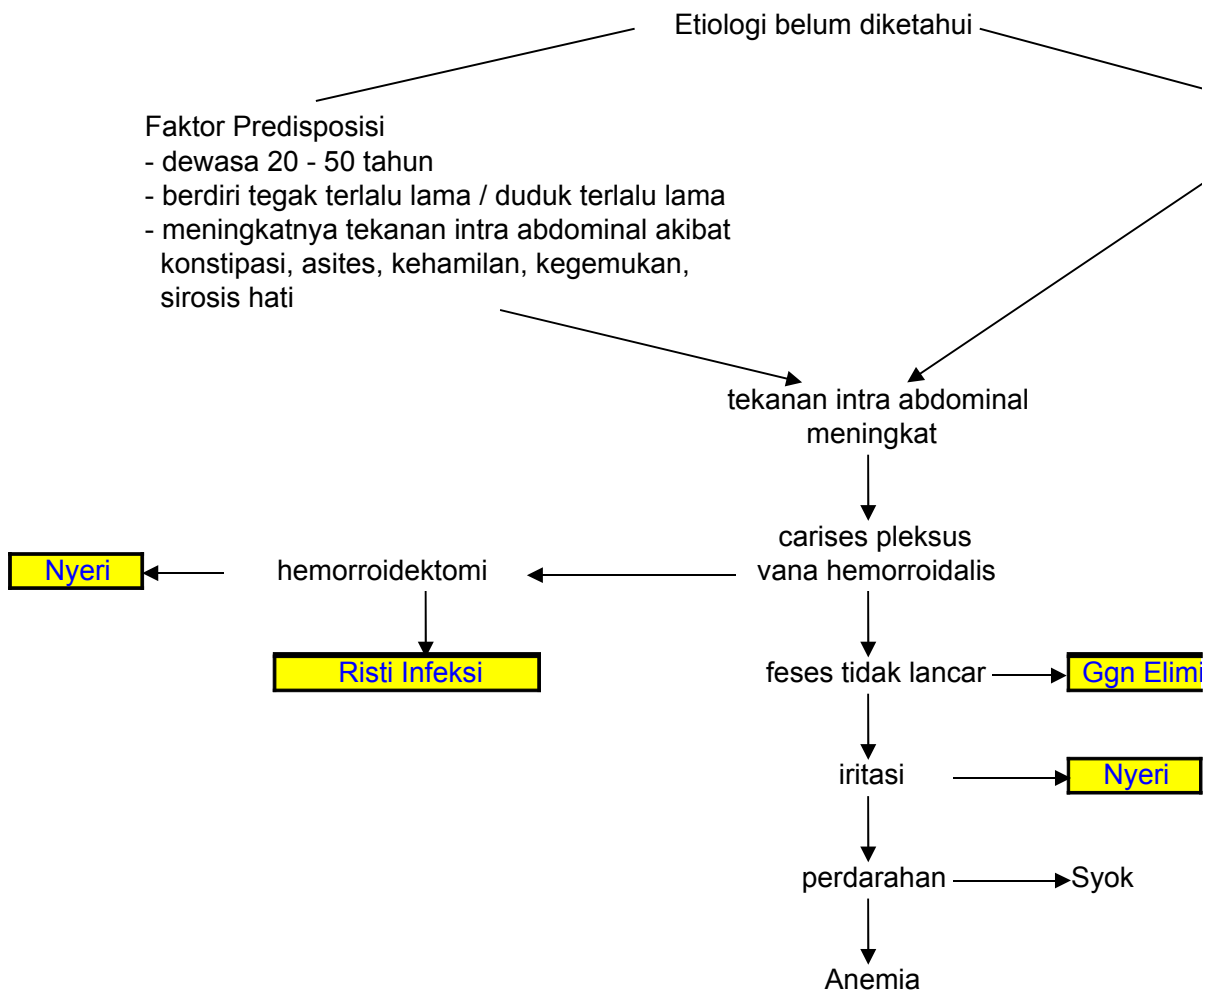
Etiologi belum diketahui

Faktor Predisposisi
- dewasa 20 - 50 tahun
- berdiri tegak terlalu lama / duduk terlalu lama
- meningkatnya tekanan intra abdominal akibat konstipasi, asites, kehamilan, kegemukan, sirosis hati

tekanan intra abdominal meningkat

carises pleksus vana hemorroidalis

hemorroidektomi

Nyeri

Risti Infeksi

feses tidak lancar

Ggn Elimi

iritasi

Nyeri

perdarahan

Syok

Anemia